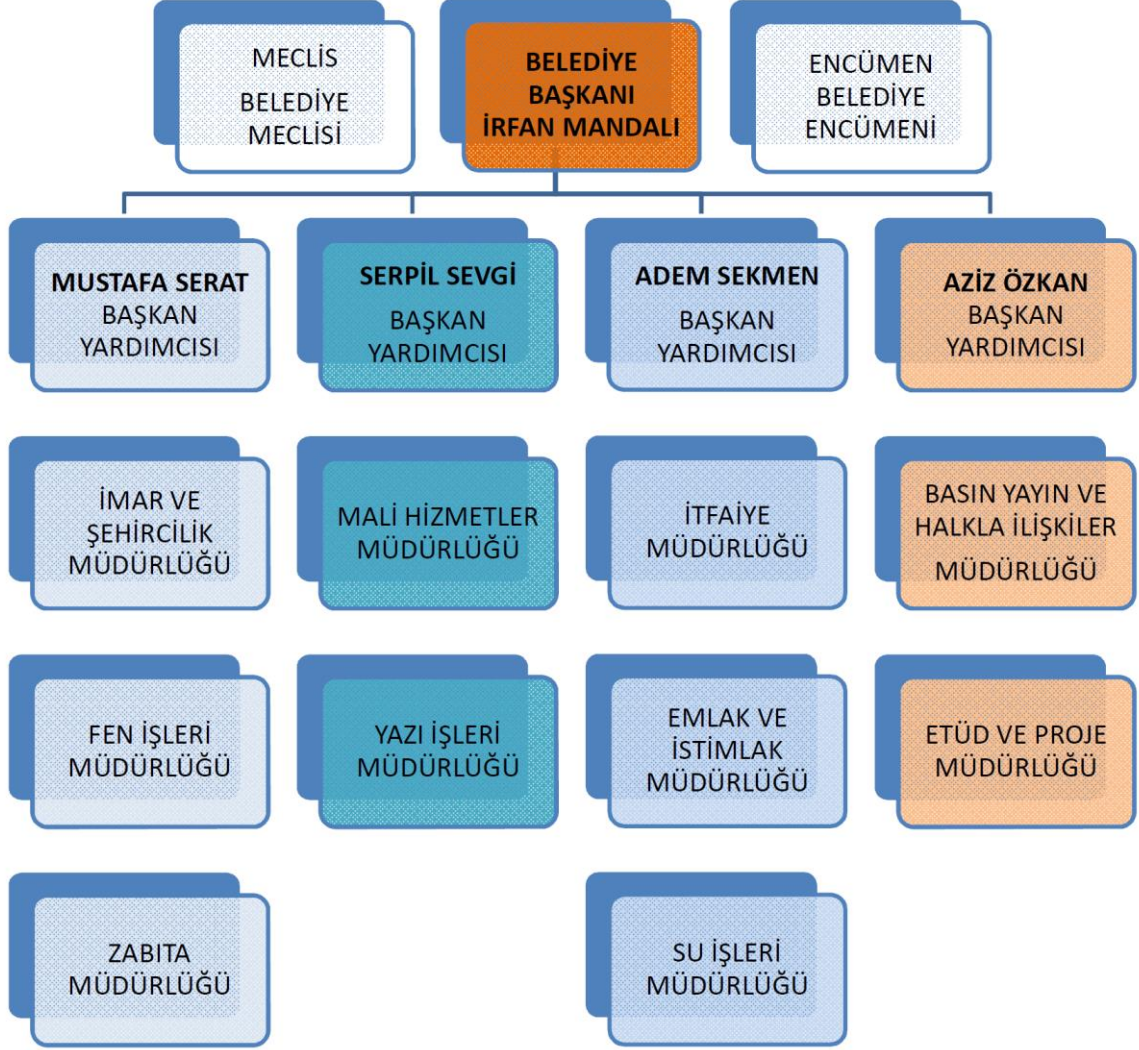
MECLİS
BELEDİYE MECLİSİ

BELEDİYE BAŞKANI
İRFAN MANDALI

ENCÜMEN
BELEDİYE ENCÜMENİ

MUSTAFA SERAT
BAŞKAN YARDIMCISI

SERPİL SEVGİ
BAŞKAN YARDIMCISI

ADEM SEKMEN
BAŞKAN YARDIMCISI

AZİZ ÖZKAN
BAŞKAN YARDIMCISI

İMAR VE ŞEHİRCİLİK MÜDÜRLÜĞÜ

MALİ HİZMETLER MÜDÜRLÜĞÜ

İTFAİYE MÜDÜRLÜĞÜ

BASIN YAYIN VE HALKLA İLİŞKİLER MÜDÜRLÜĞÜ

FEN İŞLERİ MÜDÜRLÜĞÜ

YAZI İŞLERİ MÜDÜRLÜĞÜ

EMLAK VE İSTİMLAK MÜDÜRLÜĞÜ

ETÜD VE PROJE MÜDÜRLÜĞÜ

ZABITA MÜDÜRLÜĞÜ

SU İŞLERİ MÜDÜRLÜĞÜ